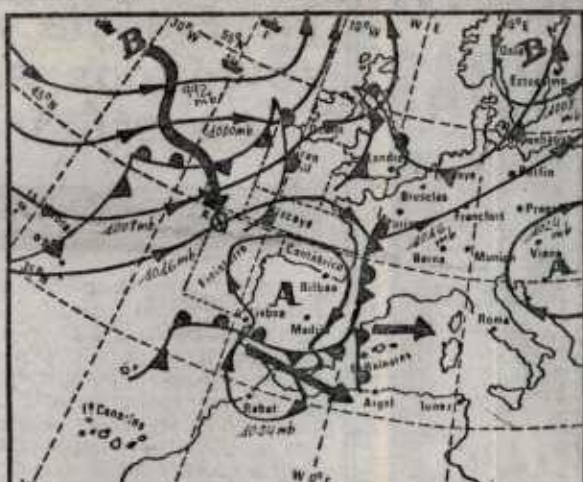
B
10°W
5°W
10°W
W E
B
Oslo
Estocolmo
45°N
1012 mb
1008 mb
Londres
Copenhague
Berlin
Bruselas
Brest
1004 mb
1016 mb
Francfort
Praga
Vizcaya
1016 mb
Berna
Munich
Viena
Finisterre
Cantábrico
A
Bilbao
A
Lisboa
Madrid
Roma
Baleares
Argel
Túnez
Rabat
1024 mb
I.s Canarias
W 0° E